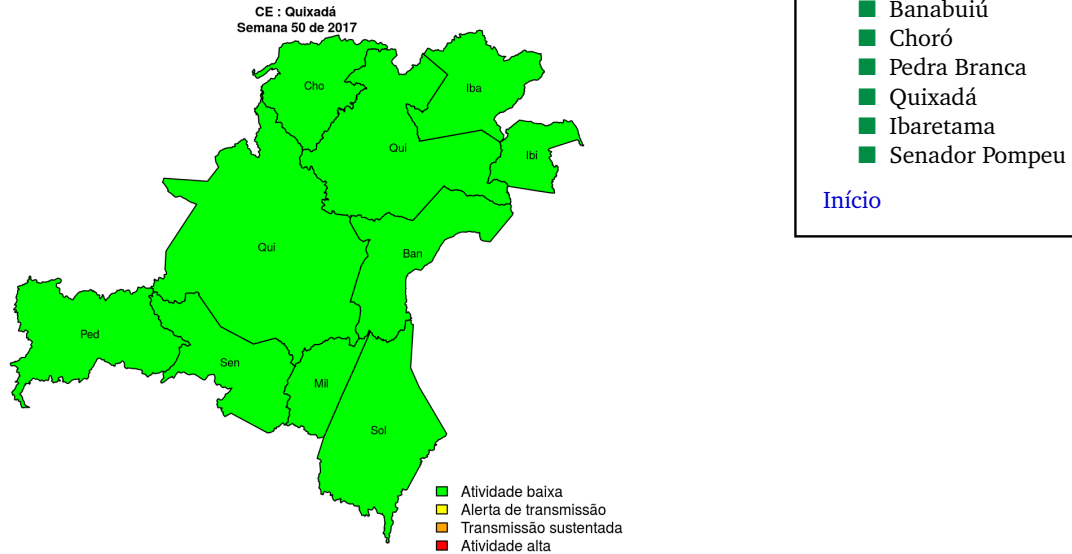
CE : Quixadá
Semana 50 de 2017

Cho
Iba
Qui
Ibi
Qui
Ban
Ped
Sen
Mil
Sol

Atividade baixa
Alerta de transmissão
Transmissão sustentada
Atividade alta

Banabuiú
Choró
Pedra Branca
Quixadá
Ibaretama
Senador Pompeu

Início